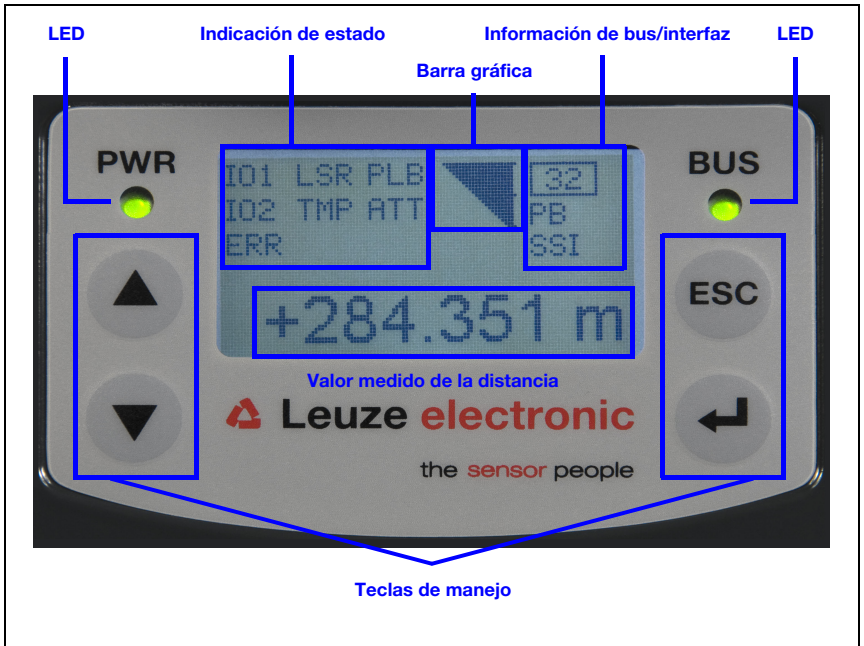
LED

Indicación de estado

Información de bus/interfaz

LED

Barra gráfica

PWR

IO1 LSR PLB
IO2 TMP ATT
ERR

32
PB
SSI

BUS

ESC

+284.351 m

Valor medido de la distancia

Leuze electronic

the sensor people

Teclas de manejo